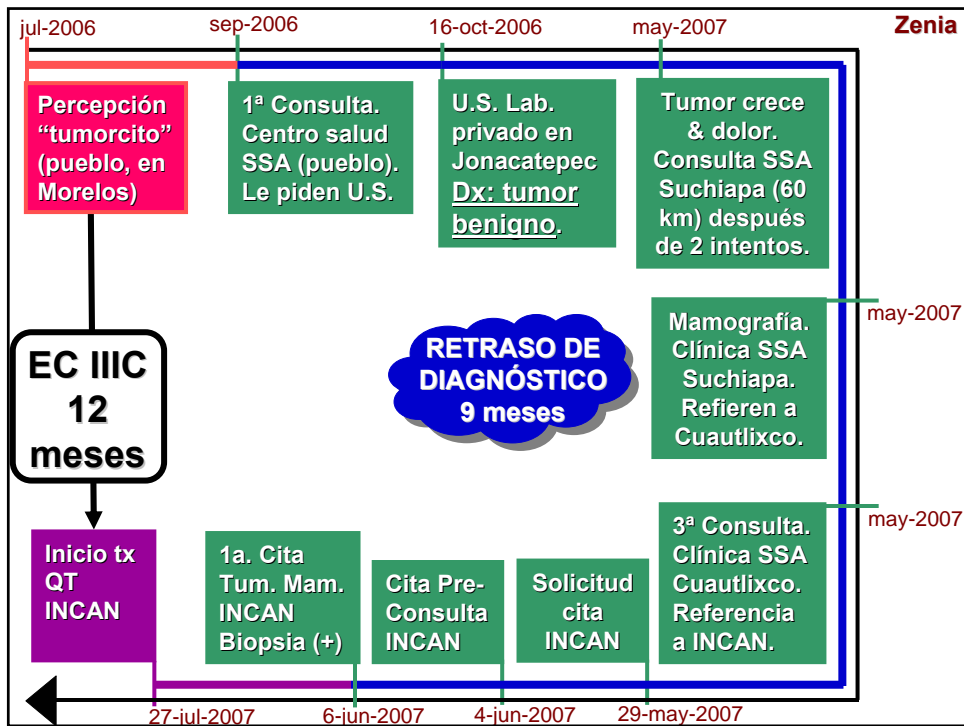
Zenia

jul-2006

sep-2006

16-oct-2006

may-2007

Percepción "tumorcito" (pueblo, en Morelos)

1ª Consulta. Centro salud SSA (pueblo). Le piden U.S.

U.S. Lab. privado en Jonacatepec Dx: tumor benigno.

Tumor crece & dolor. Consulta SSA Suchiapa (60 km) después de 2 intentos.

may-2007

Mamografía. Clínica SSA Suchiapa. Refieren a Cuautlixco.

RETRASO DE DIAGNÓSTICO 9 meses

EC IIIC 12 meses

may-2007

3ª Consulta. Clínica SSA Cuautlixco. Referencia a INCAN.

Inicio tx QT INCAN

1a. Cita Tum. Mam. INCAN Biopsia (+)

Cita Pre-Consulta INCAN

Solicitud cita INCAN

27-jul-2007

6-jun-2007

4-jun-2007

29-may-2007